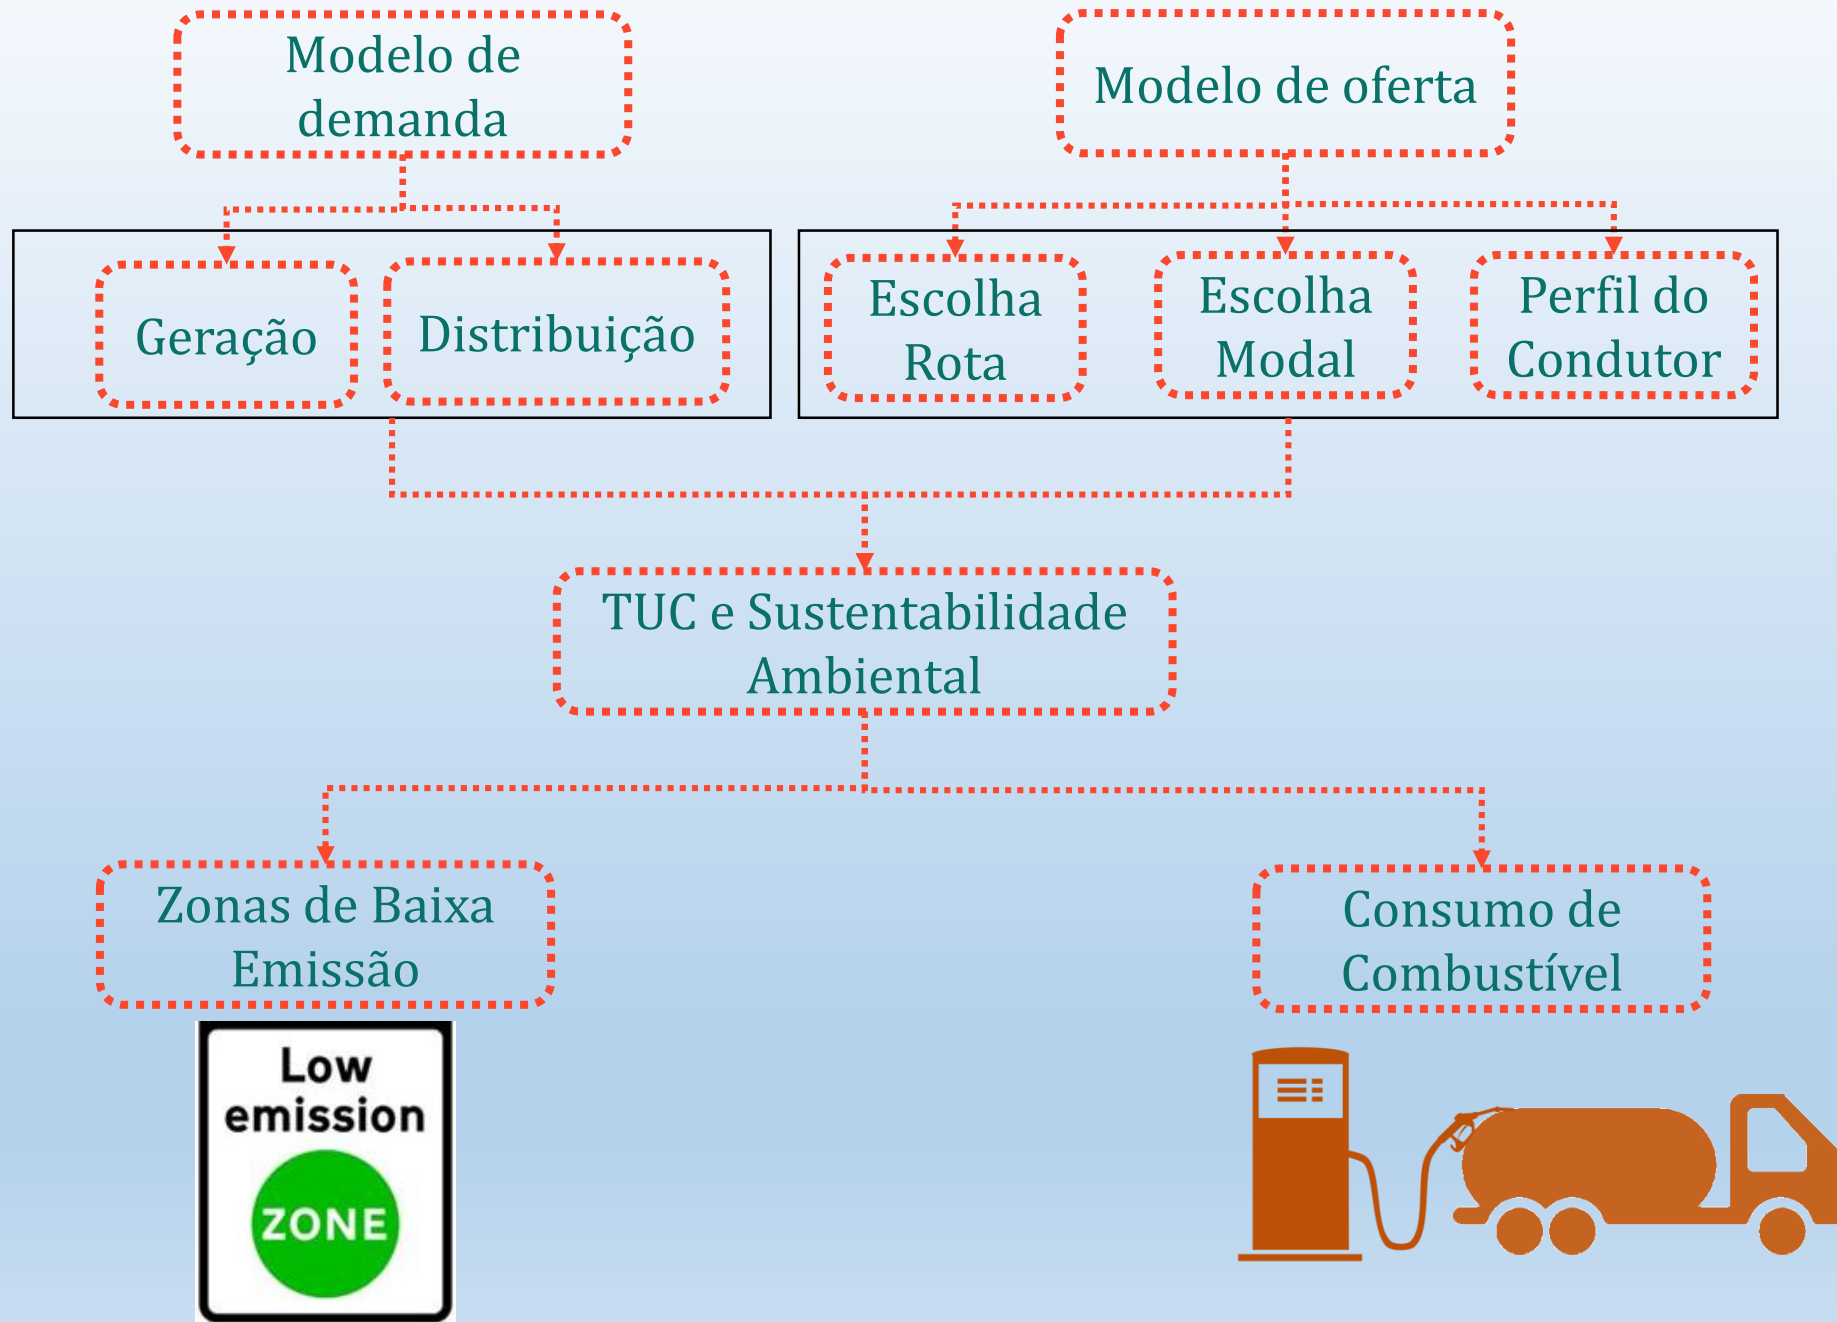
Modelo de demanda

Modelo de oferta

Geração

Distribuição

Escolha Rota

Escolha Modal

Perfil do Condutor

TUC e Sustentabilidade Ambiental

Zonas de Baixa Emissão

Consumo de Combustível

Low emission

ZONE